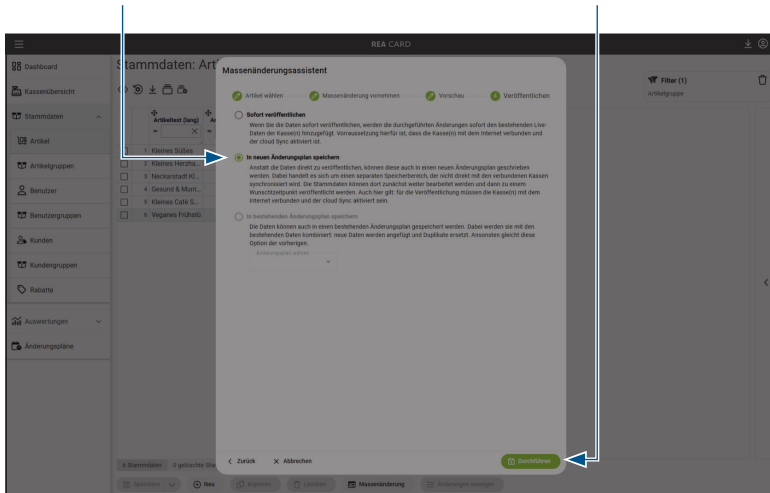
REA CARD

Dashboard
Kassenübersicht
Stammdaten
Artikel
Artikelgruppen
Benutzer
Benutzergruppen
Kunden
Kundengruppen
Rabatte
Auswertungen
Änderungspläne

Stammdaten: Arti

Artikeltext (lang)

1 Kleines Süßes
2 Kleines Herzha...
3 Neckarstadt Fr...
4 Gesund & Munt...
5 Kleines Café S...
6 Veganes Frühstü

Filter (1)
Artikelgruppe

Massenänderungsassistent

Artikel wählen
Massenänderung vornehmen
Vorschau
4 Veröffentlichen

Sofort veröffentlichen
Wenn Sie die Daten sofort veröffentlichen, werden die durchgeführten Änderungen sofort den bestehenden Live-Daten der Kasse(n) hinzugefügt. Voraussetzung hierfür ist, dass die Kasse(n) mit dem Internet verbunden und der cloud Sync aktiviert ist.

In neuen Änderungsplan speichern
Anstatt die Daten direkt zu veröffentlichen, können diese auch in einen neuen Änderungsplan geschrieben werden. Dabei handelt es sich um einen separaten Speicherbereich, der nicht direkt mit den verbundenen Kassen synchronisiert wird. Die Stammdaten können dort zunächst weiter bearbeitet werden und dann zu einem Wunschzeitpunkt veröffentlicht werden. Auch hier gilt: für die Veröffentlichung müssen die Kasse(n) mit dem Internet verbunden und der cloud Sync aktiviert sein.

In bestehenden Änderungsplan speichern
Die Daten können auch in einem bestehenden Änderungsplan gespeichert werden. Dabei werden sie mit den bestehenden Daten kombiniert: neue Daten werden angefügt und Duplikate ersetzt. Ansonsten gleicht diese Option der vorherigen.

Änderungsplan wählen

< Zurück
✕ Abbrechen
Durchführen

6 Stammdaten 0 gewählte Sta
Speichern
Neu
Kopieren
Löschen
Massenänderung
Änderungen anzeigen